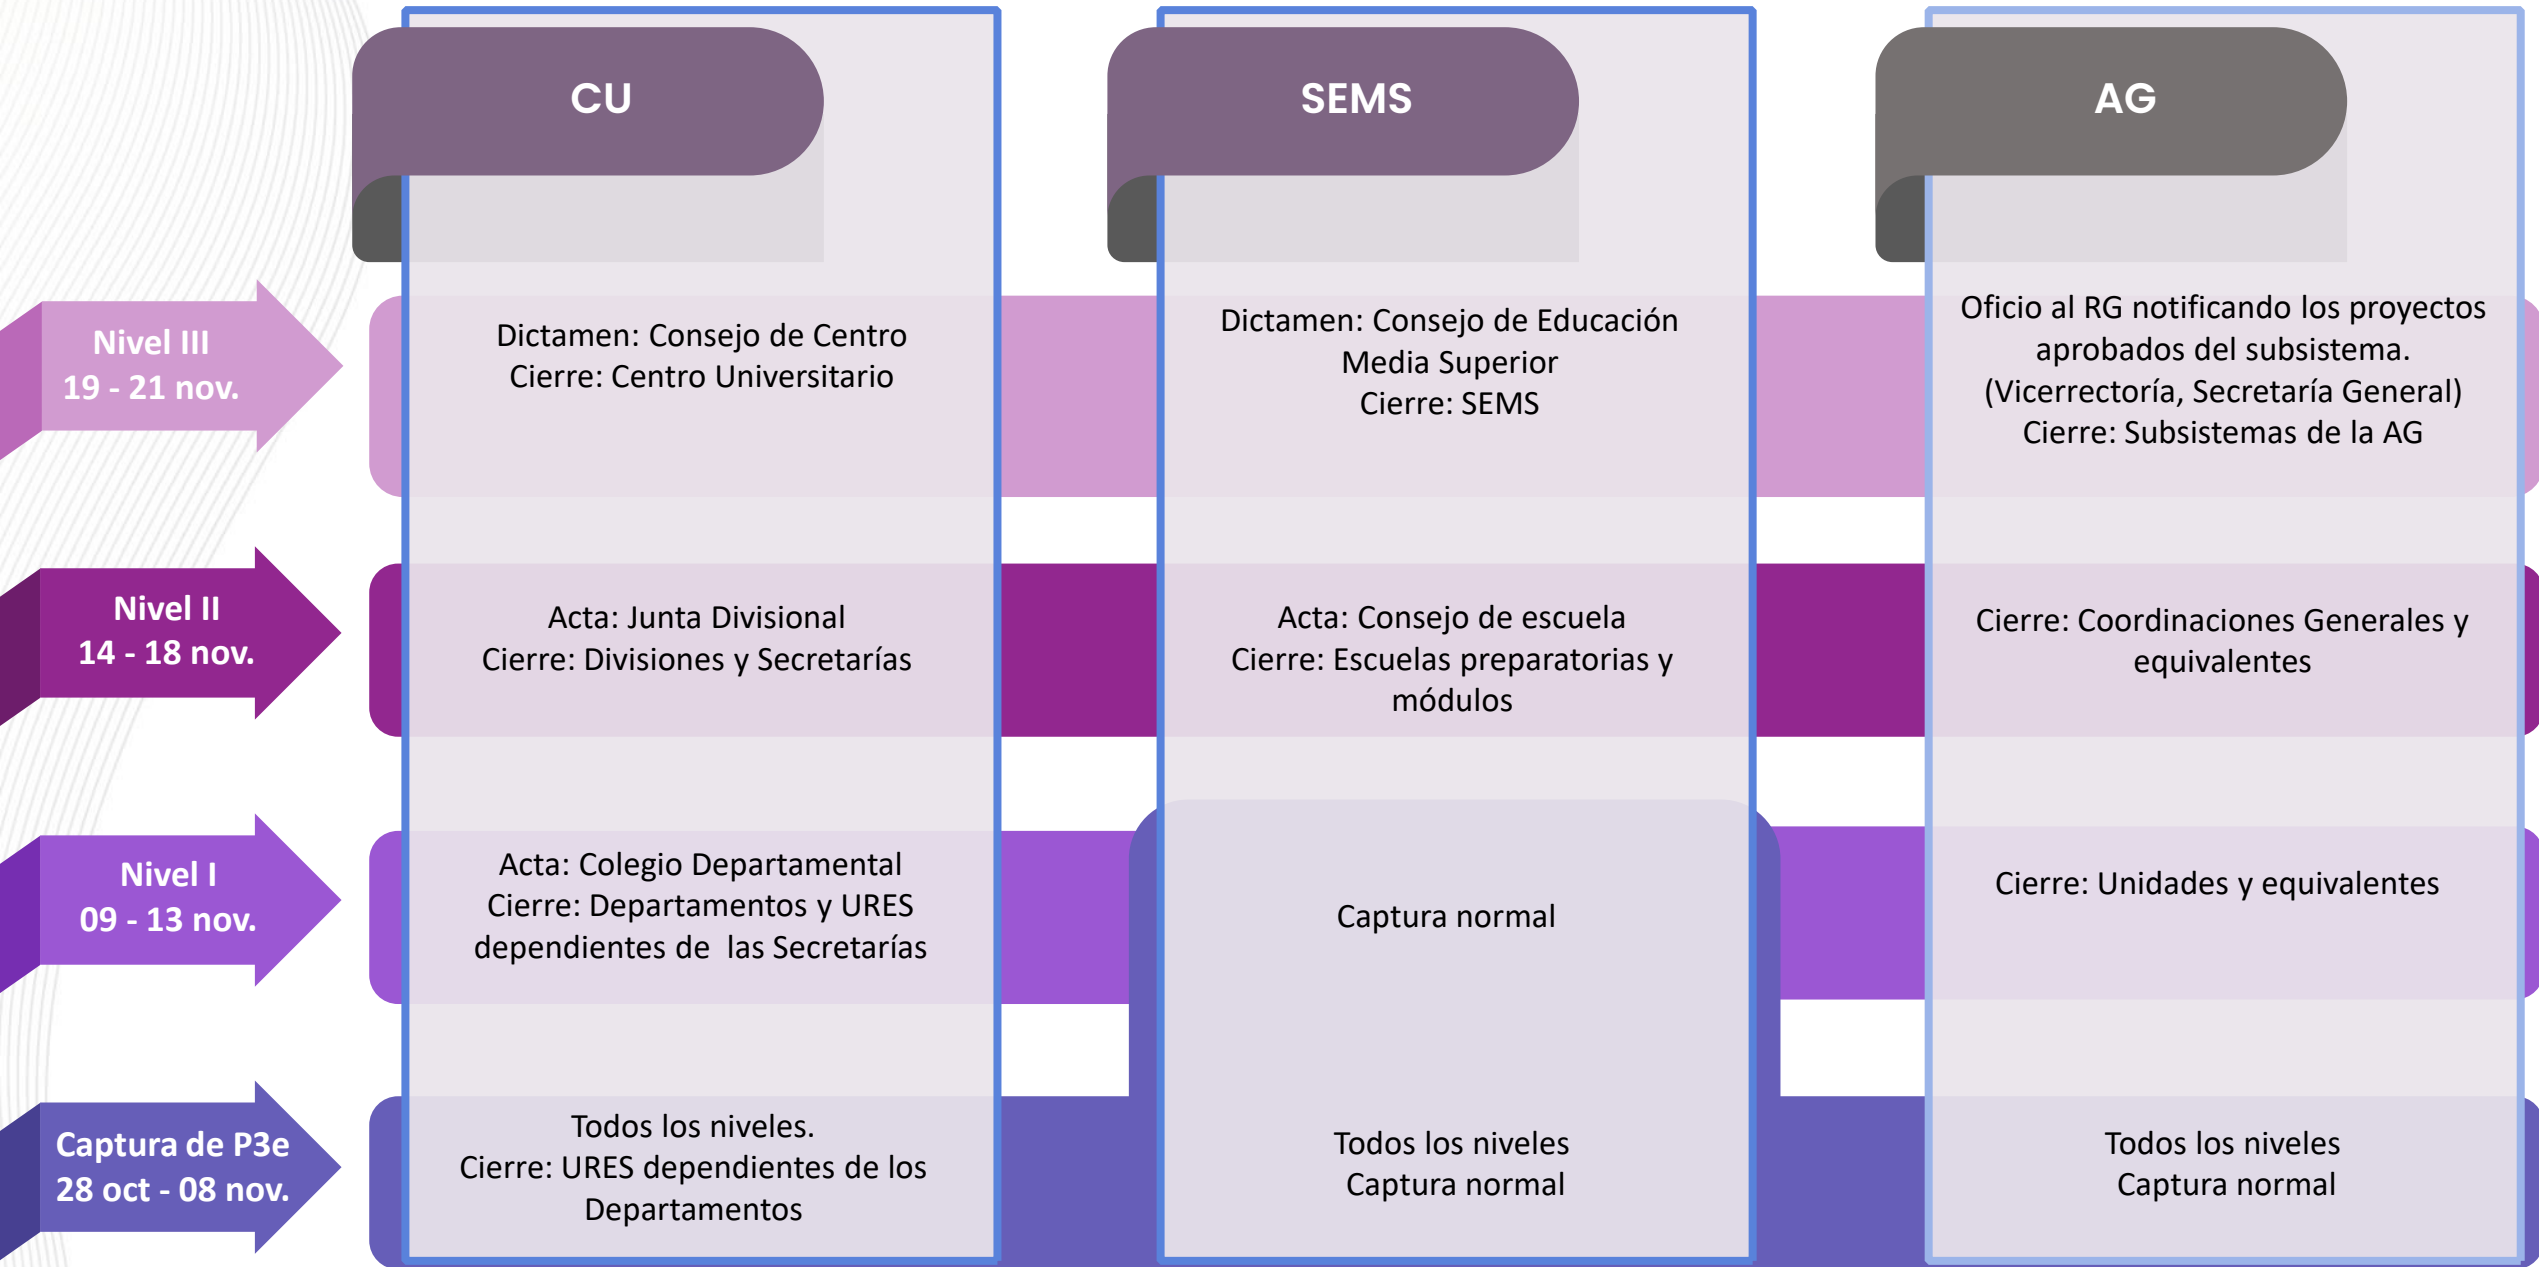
CU

SEMS

AG

Nivel III
19 - 21 nov.

Dictamen: Consejo de Centro
Cierre: Centro Universitario

Dictamen: Consejo de Educación Media Superior
Cierre: SEMS

Oficio al RG notificando los proyectos aprobados del subsistema.
(Vicerrectoría, Secretaría General)
Cierre: Subsistemas de la AG

Nivel II
14 - 18 nov.

Acta: Junta Divisional
Cierre: Divisiones y Secretarías

Acta: Consejo de escuela
Cierre: Escuelas preparatorias y módulos

Cierre: Coordinaciones Generales y equivalentes

Nivel I
09 - 13 nov.

Acta: Colegio Departamental
Cierre: Departamentos y URES dependientes de las Secretarías

Captura normal

Cierre: Unidades y equivalentes

Captura de P3e
28 oct - 08 nov.

Todos los niveles.
Cierre: URES dependientes de los Departamentos

Todos los niveles
Captura normal

Todos los niveles
Captura normal